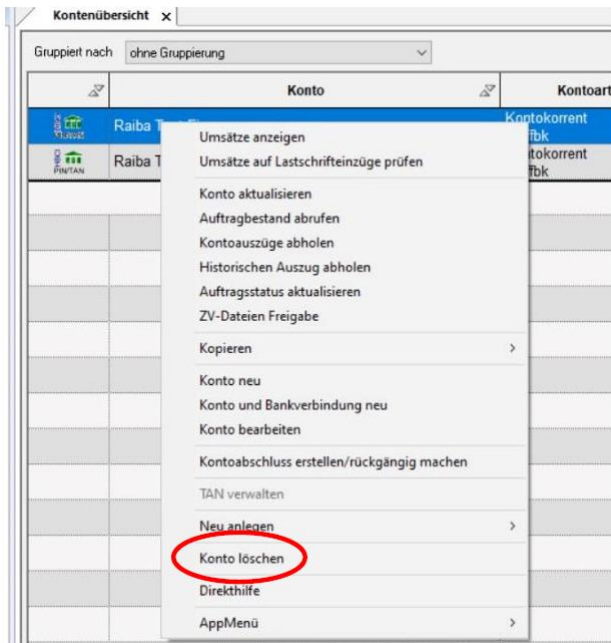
Kontenübersicht ×

Gruppiert nach ohne Gruppierung

| | Konto | Kontoart |
|---|---|---|
| | Raiba T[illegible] | Kontokorrent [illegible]fbk |
| PIN/TAN | Raiba T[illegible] | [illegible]tokorrent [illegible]fbk |

Umsätze anzeigen
Umsätze auf Lastschrifteinzüge prüfen
Konto aktualisieren
Auftragbestand abrufen
Kontoauszüge abholen
Historischen Auszug abholen
Auftragsstatus aktualisieren
ZV-Dateien Freigabe
Kopieren
Konto neu
Konto und Bankverbindung neu
Konto bearbeiten
Kontoabschluss erstellen/rückgängig machen
TAN verwalten
Neu anlegen
Konto löschen
Direkthilfe
AppMenü